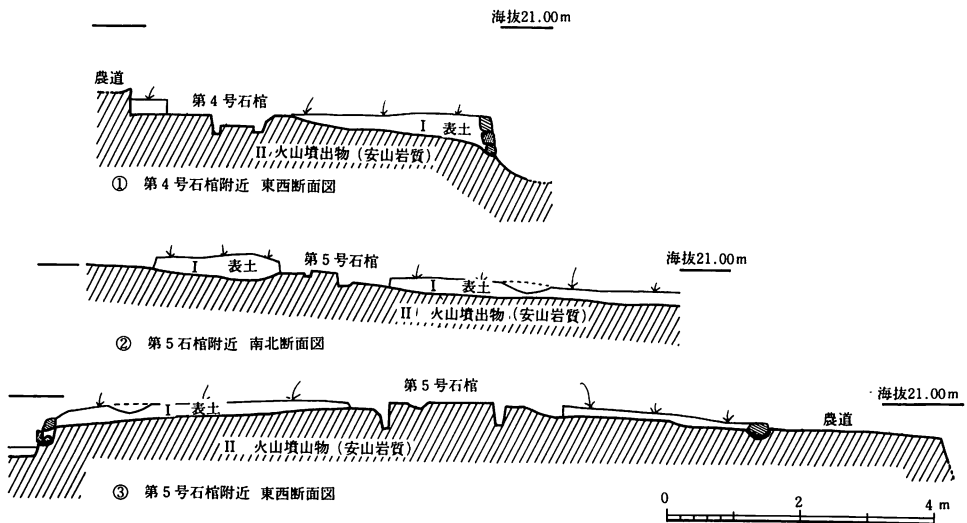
海抜21.00m

農道

第4号石棺

I 表土

II 火山墳出物（安山岩質）

① 第4号石棺附近 東西断面図

第5号石棺

I 表土

海抜21.00m

I 表土

II 火山墳出物（安山岩質）

② 第5石棺附近 南北断面図

第5号石棺

I 表土

海抜21.00m

農道

II 火山墳山物（安山岩質）

③ 第5号石棺附近 東西断面図

0 2 4 m